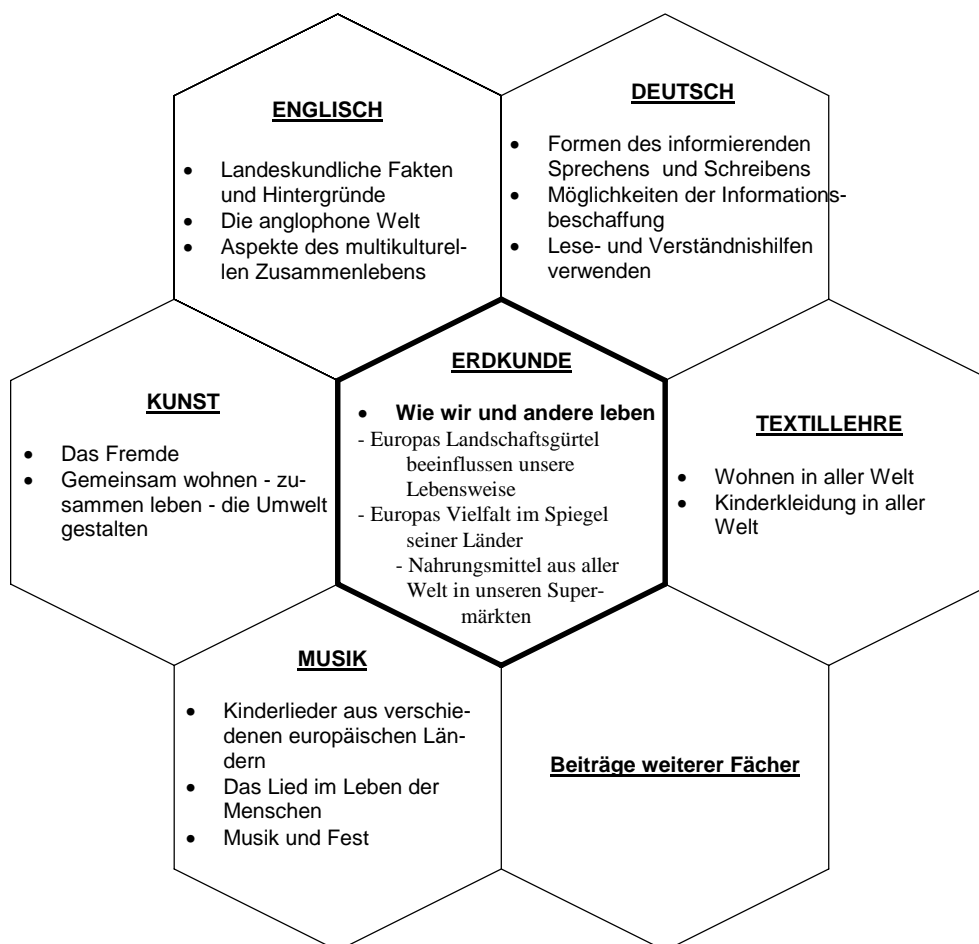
ENGLISCH

- Landeskundliche Fakten und Hintergründe
- Die anglophone Welt
- Aspekte des multikulturellen Zusammenlebens

DEUTSCH

- Formen des informierenden Sprechens und Schreibens
- Möglichkeiten der Informationsbeschaffung
- Lese- und Verständnishilfen verwenden

KUNST

- Das Fremde
- Gemeinsam wohnen - zusammen leben - die Umwelt gestalten

ERDKUNDE

- Wie wir und andere leben
- Europas Landschaftsgürtel beeinflussen unsere Lebensweise
- Europas Vielfalt im Spiegel seiner Länder
- Nahrungsmittel aus aller Welt in unseren Supermärkten

TEXTILLEHRE

- Wohnen in aller Welt
- Kinderkleidung in aller Welt

MUSIK

- Kinderlieder aus verschiedenen europäischen Ländern
- Das Lied im Leben der Menschen
- Musik und Fest

Beiträge weiterer Fächer